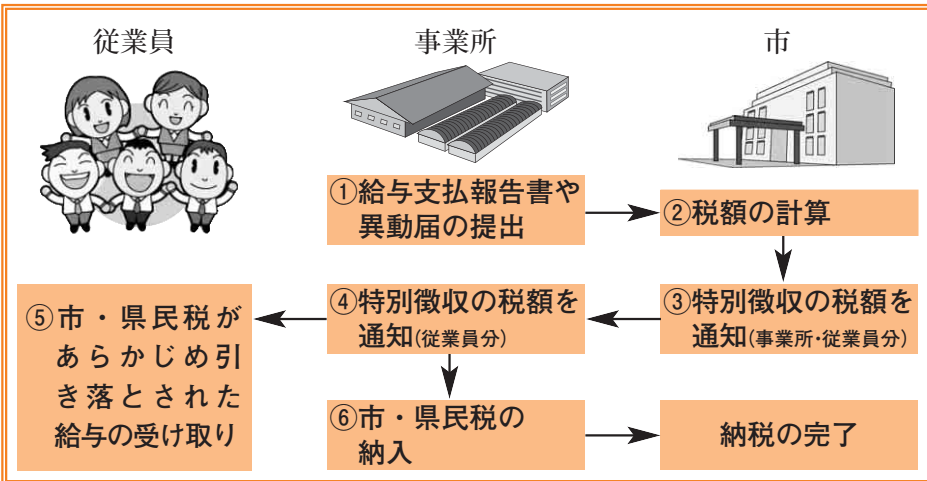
従業員

事業所

市

①給与支払報告書や異動届の提出

②税額の計算

③特別徴収の税額を通知(事業所・従業員分)

④特別徴収の税額を通知(従業員分)

⑤市・県民税があらかじめ引き落とされた給与の受け取り

⑥市・県民税の納入

納税の完了